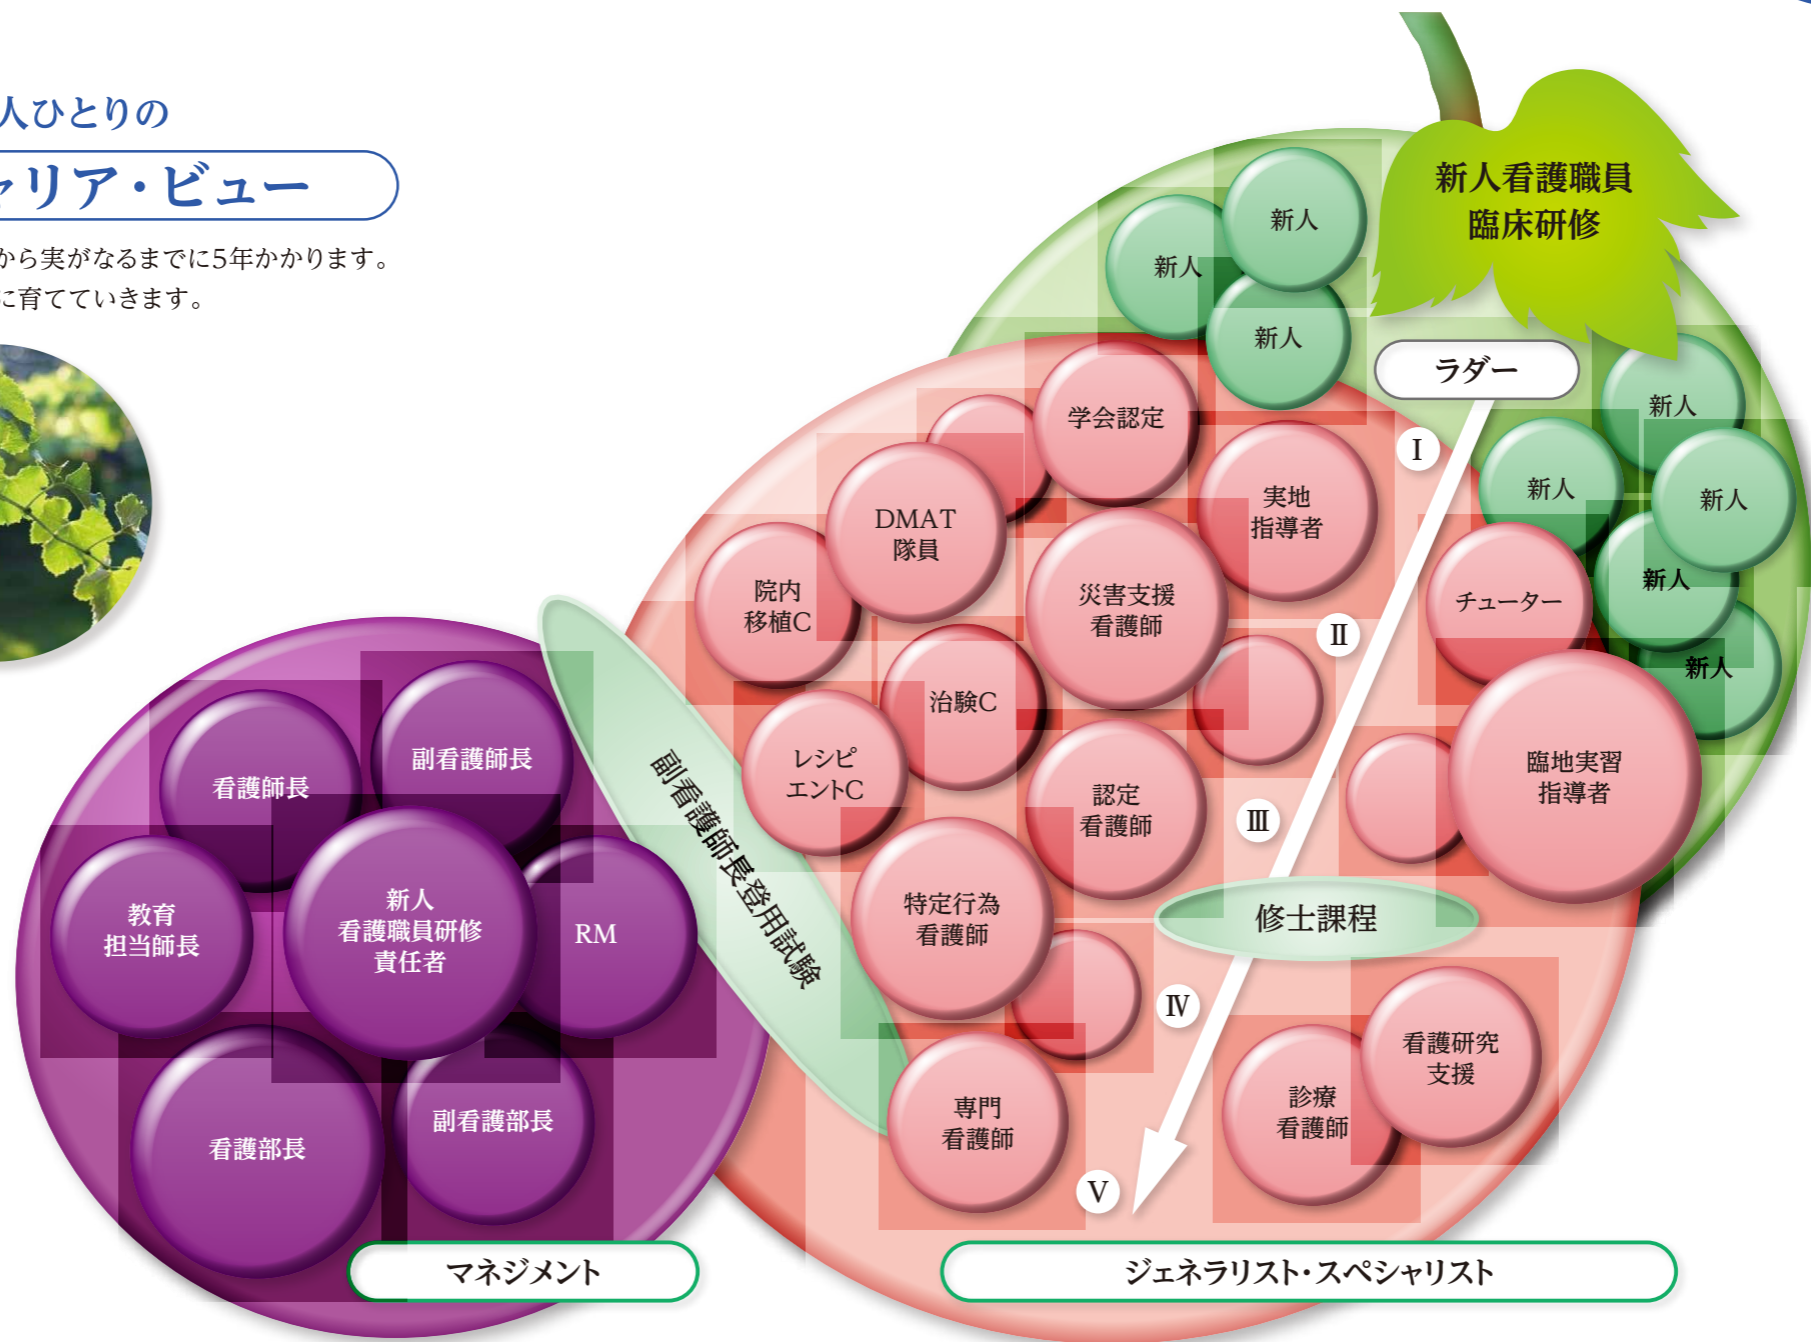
人ひとりの

ャリア・ビュー

から実がなるまでに5年かかります。
に育てていきます。

新人看護職員
臨床研修

新人
新人
新人

ラダー

新人
新人
新人
新人
新人

I
II
III
IV
V

学会認定
実地指導者
DMAT隊員
院内移植C
災害支援看護師
チューター
治験C
レシピエントC
認定看護師
臨地実習指導者
特定行為看護師
修士課程
専門看護師
看護研究支援
診療看護師

副看護師長登用試験

看護師長
副看護師長
教育担当師長
新人看護職員研修責任者
RM
看護部長
副看護部長

マネジメント

ジェネラリスト・スペシャリスト